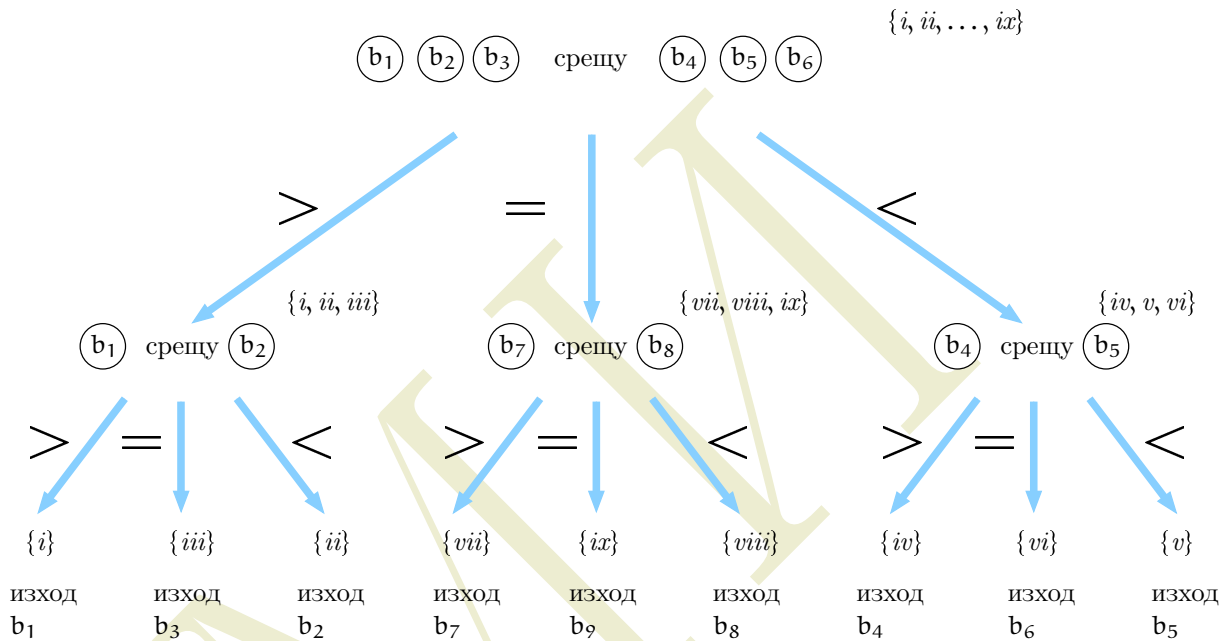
$\{i, ii, \ldots, ix\}$

$b_1$ $b_2$ $b_3$ срещу $b_4$ $b_5$ $b_6$

$>$ $=$ $<$

$\{i, ii, iii\}$ $\{vii, viii, ix\}$ $\{iv, v, vi\}$

$b_1$ срещу $b_2$ $b_7$ срещу $b_8$ $b_4$ срещу $b_5$

$>$ $=$ $<$ $>$ $=$ $<$ $>$ $=$ $<$

$\{i\}$ $\{iii\}$ $\{ii\}$ $\{vii\}$ $\{ix\}$ $\{viii\}$ $\{iv\}$ $\{vi\}$ $\{v\}$

изход $b_1$

изход $b_3$

изход $b_2$

изход $b_7$

изход $b_9$

изход $b_8$

изход $b_4$

изход $b_6$

изход $b_5$